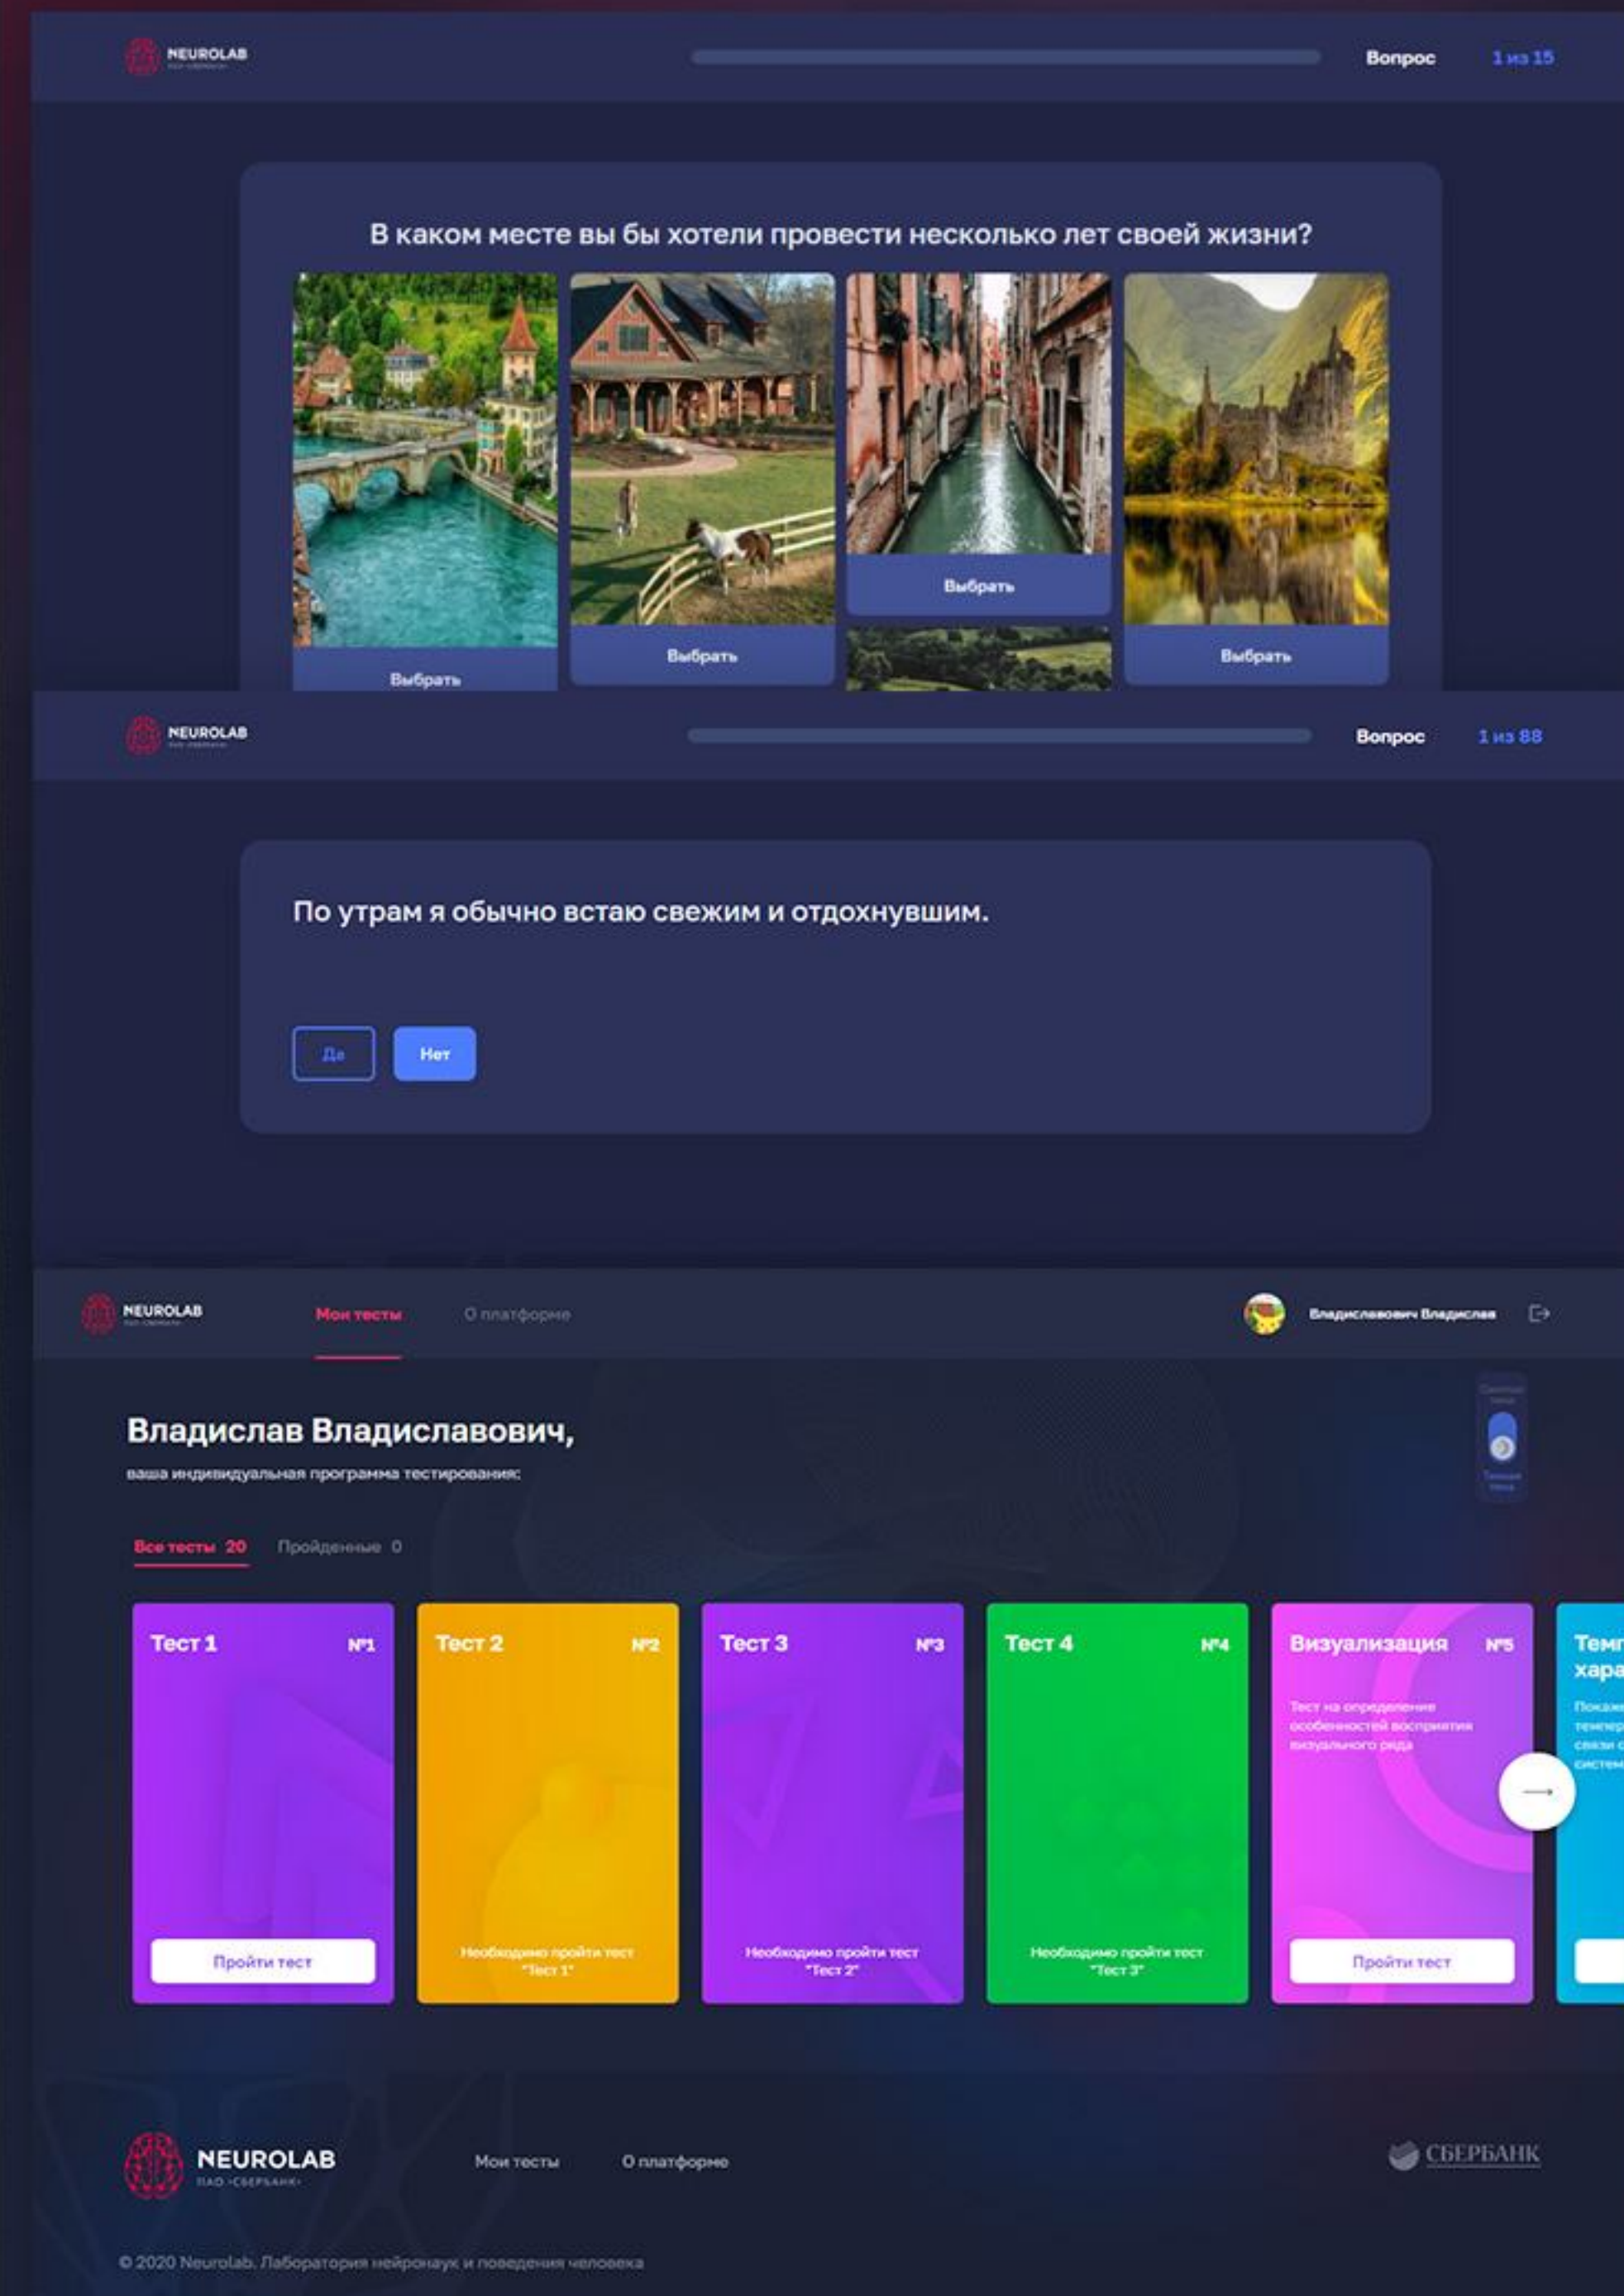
NEUROLAB

Вопрос 1 из 15

В каком месте вы бы хотели провести несколько лет своей жизни?

Выбрать

Выбрать

Выбрать

Выбрать

NEUROLAB

Вопрос 1 из 88

По утрам я обычно встаю свежим и отдохнувшим.

Да Нет

NEUROLAB

Мои тесты О платформе

Владиславович Владислав

Владислав Владиславович,

ваша индивидуальная программа тестирования:

Все тесты 20 Пройденные 0

Тест 1 №1

Пройти тест

Тест 2 №2

Необходимо пройти тест "Тест 1"

Тест 3 №3

Необходимо пройти тест "Тест 2"

Тест 4 №4

Необходимо пройти тест "Тест 3"

Визуализация №5

Тест на определение особенностей восприятия визуального ряда

Пройти тест

Темп хара

Покаже темпер связи с систем

NEUROLAB
ПАО «СБЕРБАНК»

Мои тесты О платформе

СБЕРБАНК

© 2020 Neurolab. Лаборатория нейронаук и поведения человека